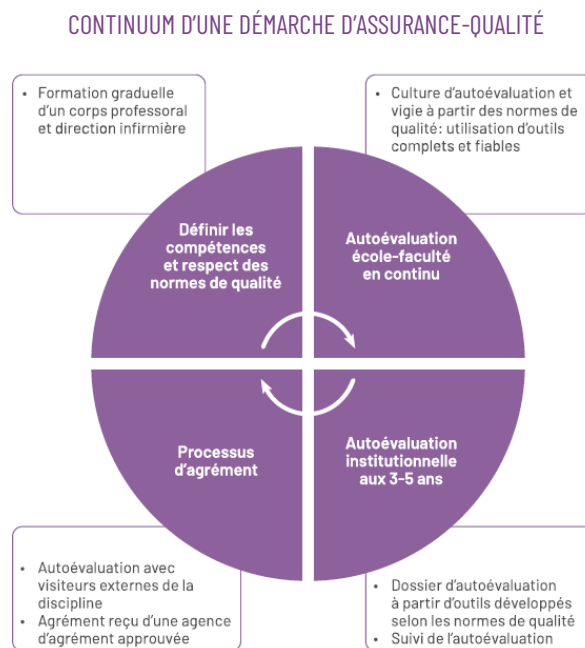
CONTINUUM D'UNE DÉMARCHE D'ASSURANCE-QUALITÉ

• Formation graduelle d'un corps professoral et direction infirmière

• Culture d'autoévaluation et vigie à partir des normes de qualité: utilisation d'outils complets et fiables

Définir les compétences et respect des normes de qualité

Autoévaluation école-faculté en continu

Processus d'agrément

Autoévaluation institutionnelle aux 3-5 ans

• Autoévaluation avec visiteurs externes de la discipline
• Agrément reçu d'une agence d'agrément approuvée

• Dossier d'autoévaluation à partir d'outils développés selon les normes de qualité
• Suivi de l'autoévaluation